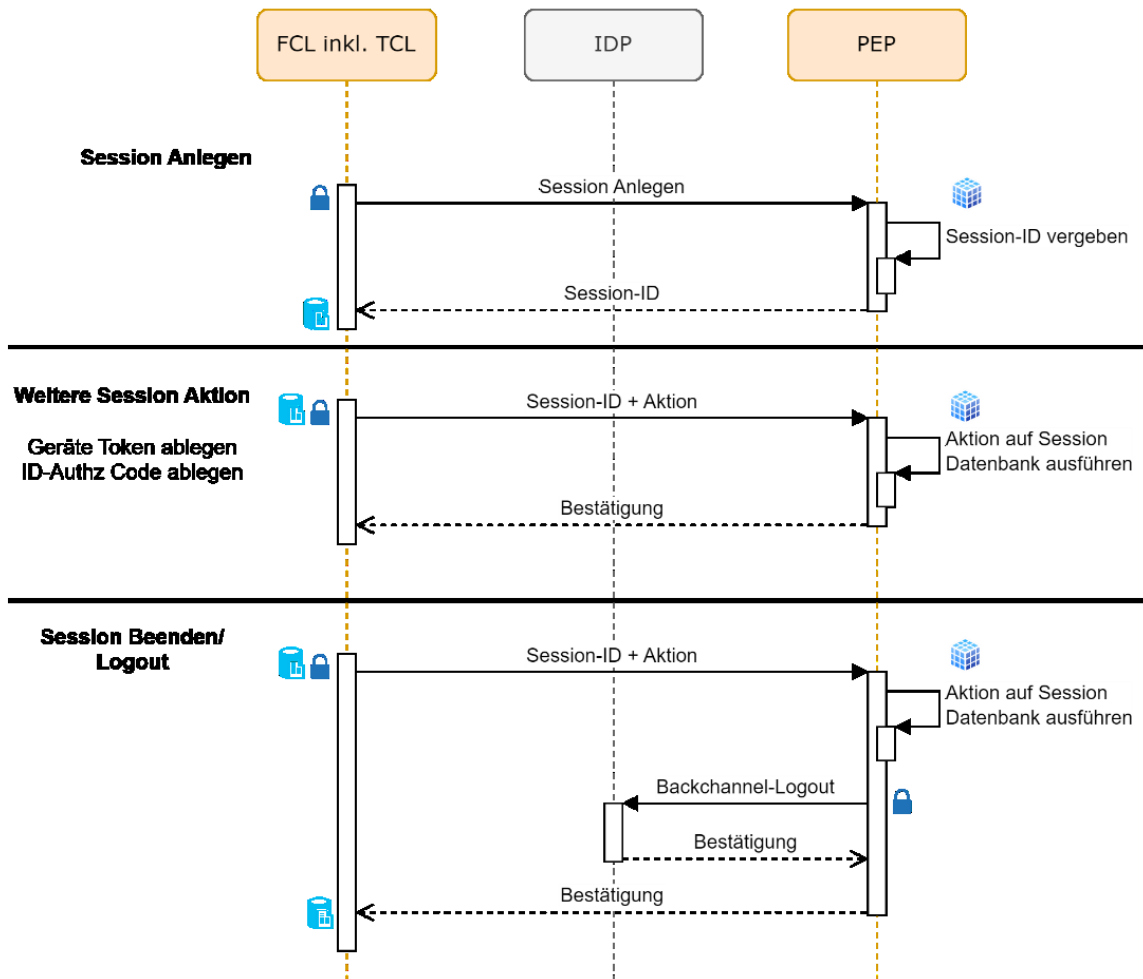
FCL inkl. TCL

IDP

PEP

Session Anlegen

Session Anlegen

Session-ID vergeben

Session-ID

Weitere Session Aktion

Geräte Token ablegen
ID-Authz Code ablegen

Session-ID + Aktion

Aktion auf Session Datenbank ausführen

Bestätigung

Session Beenden/ Logout

Session-ID + Aktion

Aktion auf Session Datenbank ausführen

Backchannel-Logout

Bestätigung

Bestätigung